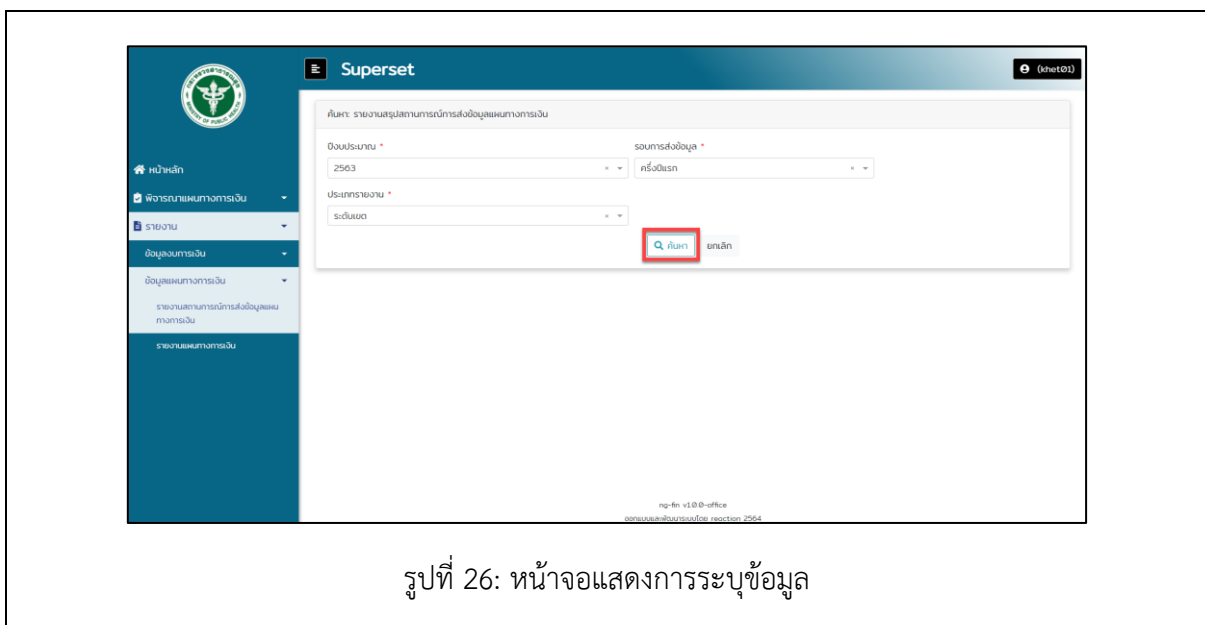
Superset

(khet01)

หน้าหลัก

พิจารณาแผนทางการเงิน

รายงาน

ข้อมูลงบการเงิน

ข้อมูลแผนทางการเงิน

รายงานสถานการณ์การส่งข้อมูลแผนทางการเงิน

รายงานแผนทางการเงิน

ค้นหา: รายงานสรุปสถานการณ์การส่งข้อมูลแผนทางการเงิน

ปีงบประมาณ *

2563

รอบการส่งข้อมูล *

ครึ่งปีแรก

ประเภทรายงาน *

ระดับเขต

ค้นหา

ยกเลิก

ng-fin v1.0.0-office

ออกแบบและพัฒนาระบบโดย reaction 2564

รูปที่ 26: หน้าจอแสดงการระบุข้อมูล